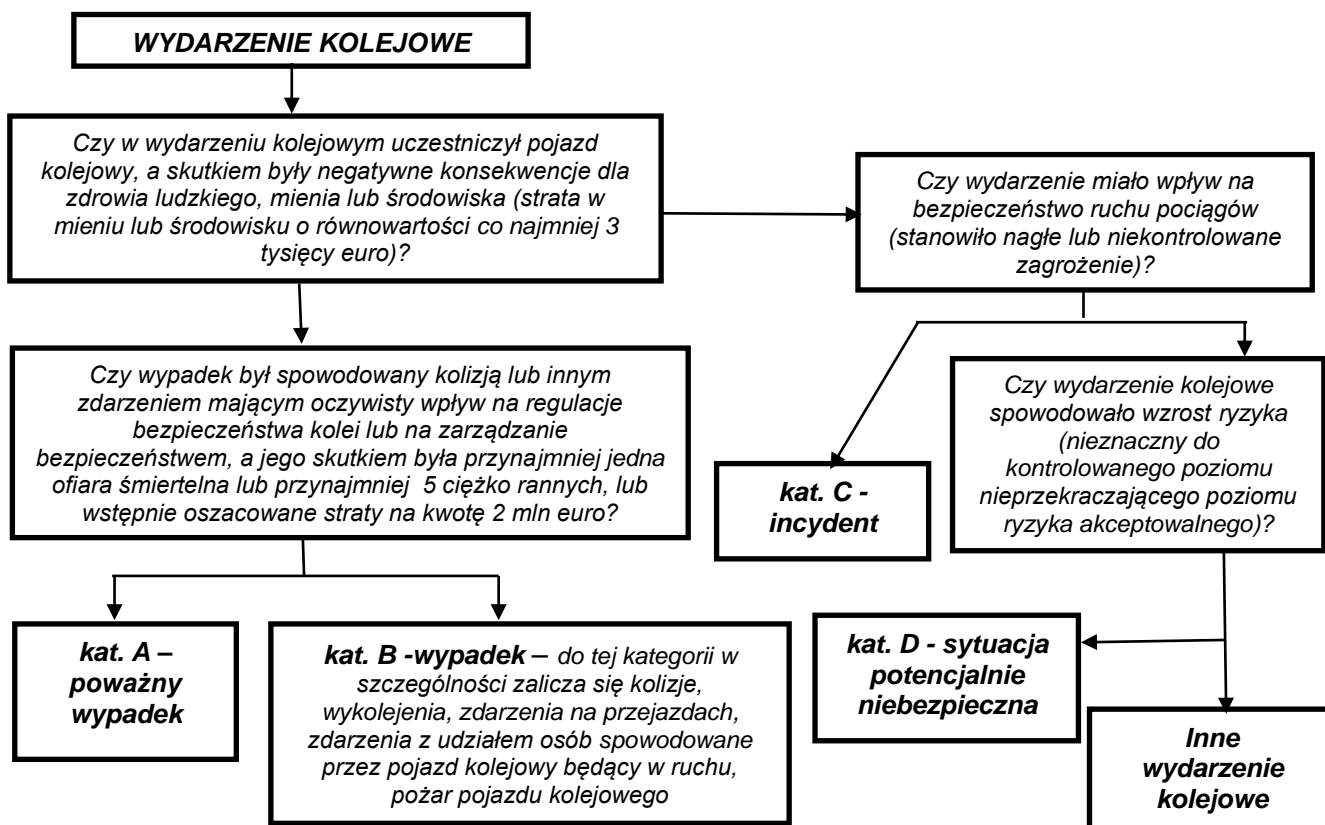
WYDARZENIE KOLEJOWE

Czy w wydarzeniu kolejowym uczestniczył pojazd kolejowy, a skutkiem były negatywne konsekwencje dla zdrowia ludzkiego, mienia lub środowiska (strata w mieniu lub środowisku o równowartości co najmniej 3 tysięcy euro)?

Czy wydarzenie miało wpływ na bezpieczeństwo ruchu pociągów (stanowiło nagłe lub niekontrolowane zagrożenie)?

Czy wypadek był spowodowany kolizją lub innym zdarzeniem mającym oczywisty wpływ na regulacje bezpieczeństwa kolei lub na zarządzanie bezpieczeństwem, a jego skutkiem była przynajmniej jedna ofiara śmiertelna lub przynajmniej 5 ciężko rannych, lub wstępnie oszacowane straty na kwotę 2 mln euro?

kat. C - incydent

Czy wydarzenie kolejowe spowodowało wzrost ryzyka (nieznaczny do kontrolowanego poziomu nieprzekraczającego poziomu ryzyka akceptowalnego)?

kat. A – poważny wypadek

kat. B -wypadek – do tej kategorii w szczególności zalicza się kolizje, wykolejenia, zdarzenia na przejazdach, zdarzenia z udziałem osób spowodowane przez pojazd kolejowy będący w ruchu, pożar pojazdu kolejowego

kat. D - sytuacja potencjalnie niebezpieczna

Inne wydarzenie kolejowe